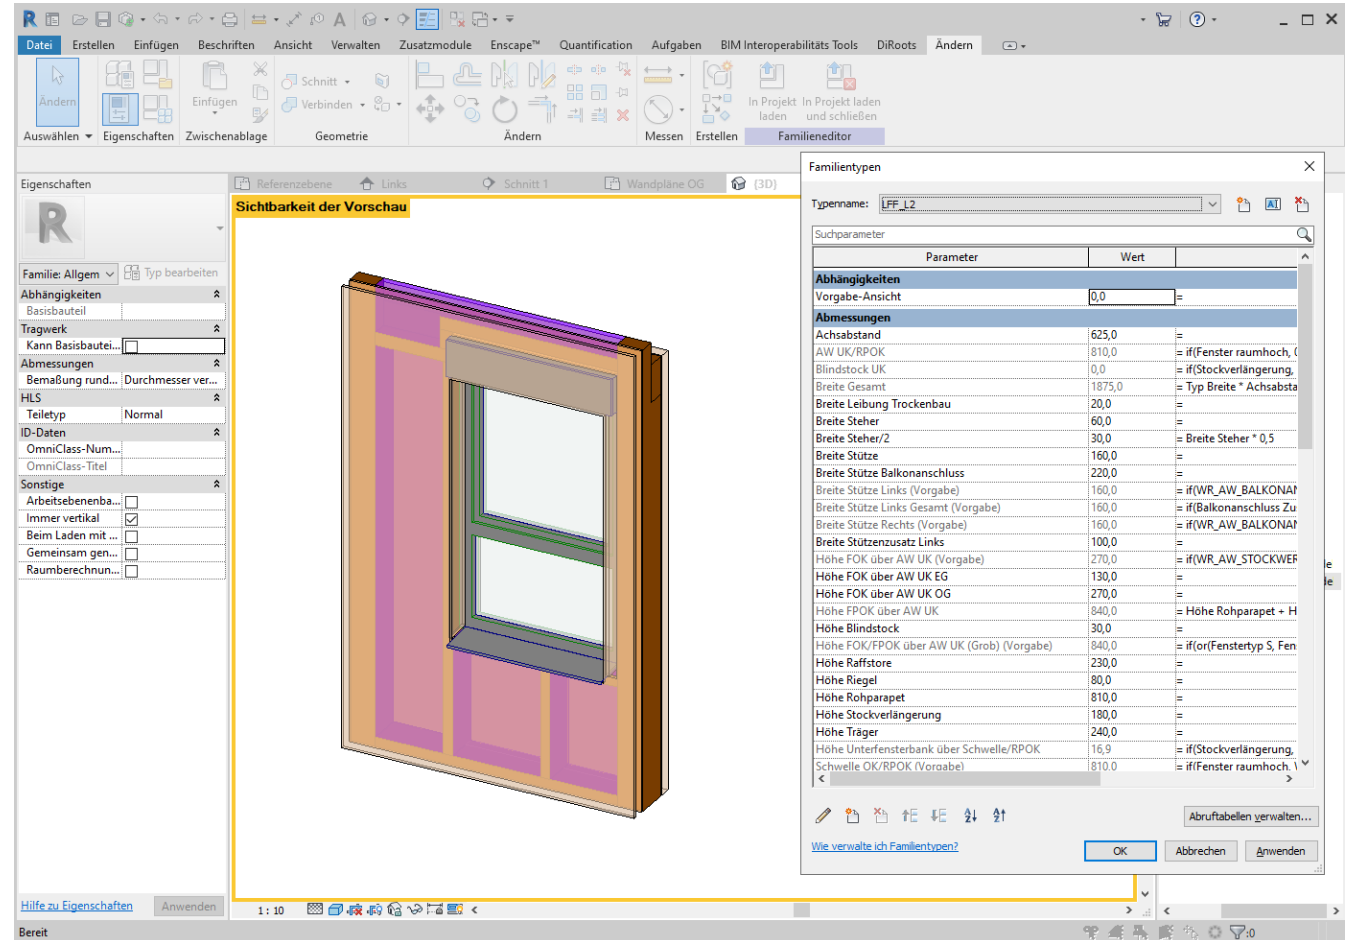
Datei Erstellen Einfügen Beschriften Ansicht Verwalten Zusatzmodule Enscape™ Quantification Aufgaben BIM Interoperabilitäts Tools DiRoots Ändern

Ändern Einfügen Schnitt Verbinden In Projekt laden In Projekt laden und schließen

Auswählen Eigenschaften Zwischenablage Geometrie Ändern Messen Erstellen Familieneditor

Eigenschaften

Familie: Allgem Typ bearbeiten

| Abhängigkeiten | |
|---|---|
| Basisbauteil | |
| Tragwerk | |
| Kann Basisbautei... | |
| Abmessungen | |
| Bemaßung rund... | Durchmesser ver... |
| HLS | |
| Teiletyp | Normal |
| ID-Daten | |
| OmniClass-Num... | |
| OmniClass-Titel | |
| Sonstige | |
| Arbeitsebenenba... | |
| Immer vertikal | |
| Beim Laden mit ... | |
| Gemeinsam gen... | |
| Raumberechnun... | |

Hilfe zu Eigenschaften Anwenden

Referenzebene Links Schnitt 1 Wandpläne OG (3D)

Sichtbarkeit der Vorschau

1 : 10

Bereit

Familientypen

Typenname: LFF_L2

Suchparameter

| Parameter | Wert | |
|---|---|---|
| Abhängigkeiten | | |
| Vorgabe-Ansicht | 0,0 | = |
| Abmessungen | | |
| Achsabstand | 625,0 | = |
| AW UK/RPOK | 810,0 | = if(Fenster raumhoch, ( |
| Blindstock UK | 0,0 | = if(Stockverlängerung, |
| Breite Gesamt | 1875,0 | = Typ Breite * Achsabsta |
| Breite Leibung Trockenbau | 20,0 | = |
| Breite Steher | 60,0 | = |
| Breite Steher/2 | 30,0 | = Breite Steher * 0,5 |
| Breite Stütze | 160,0 | = |
| Breite Stütze Balkonanschluss | 220,0 | = |
| Breite Stütze Links (Vorgabe) | 160,0 | = if(WR_AW_BALKONAN |
| Breite Stütze Links Gesamt (Vorgabe) | 160,0 | = if(Balkonanschluss Zu |
| Breite Stütze Rechts (Vorgabe) | 160,0 | = if(WR_AW_BALKONAN |
| Breite Stützenzusatz Links | 100,0 | = |
| Höhe FOK über AW UK (Vorgabe) | 270,0 | = if(WR_AW_STOCKWER |
| Höhe FOK über AW UK EG | 130,0 | = |
| Höhe FOK über AW UK OG | 270,0 | = |
| Höhe FPOK über AW UK | 840,0 | = Höhe Rohparapet + H |
| Höhe Blindstock | 30,0 | = |
| Höhe FOK/FPOK über AW UK (Grob) (Vorgabe) | 840,0 | = if(or(Fenstertyp S, Fen |
| Höhe Raffstore | 230,0 | = |
| Höhe Riegel | 80,0 | = |
| Höhe Rohparapet | 810,0 | = |
| Höhe Stockverlängerung | 180,0 | = |
| Höhe Träger | 240,0 | = |
| Höhe Unterfensterbank über Schwelle/RPOK | 16,9 | = if(Stockverlängerung, |
| Schwelle OK/RPOK (Vorgabe) | 810,0 | = if(Fenster raumhoch, \ |

Abruftabellen verwalten...

Wie verwalte ich Familientypen?

OK Abbrechen Anwenden